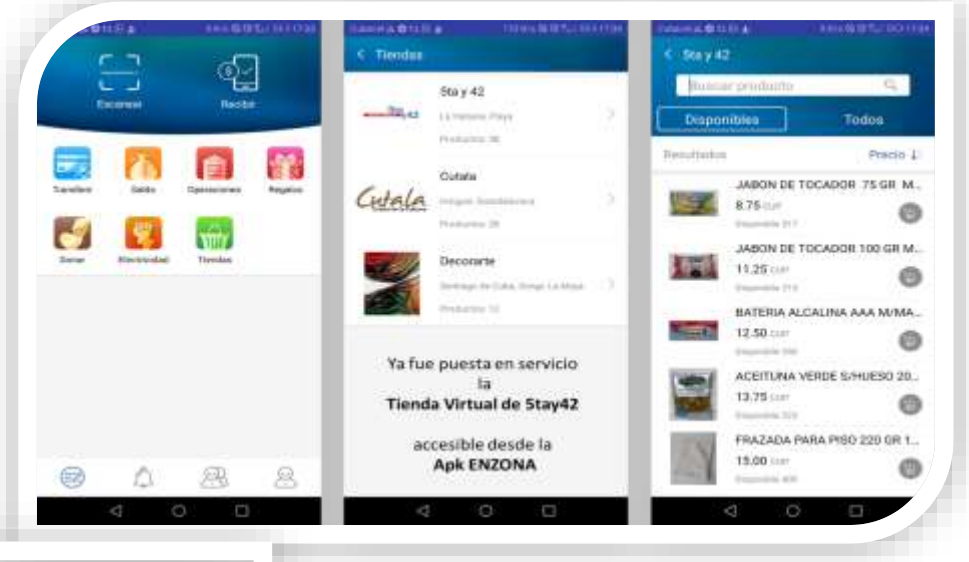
Escanear
Recibir

Transferir
Saldo
Operaciones
Regalos
Donar
Electricidad
Tiendas

< Tiendas

5ta y 42
La Habana, Playa
Productos: 36

Cutala
Holguín, Gibara
Productos: 29

Decorarte
Santiago de Cuba, Songo La Maya
Productos: 12

Ya fue puesta en servicio
la
Tienda Virtual de 5tay42

accesible desde la
Apk ENZONA

< 5ta y 42
Buscar producto
Disponibles
Todos
Resultados
Precio

JABON DE TOCADOR 75 GR M...
8.75 CUP
Disponible: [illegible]

JABON DE TOCADOR 100 GR M...
11.25 CUP
Disponible: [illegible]

BATERIA ALCALINA AAA M/MA...
12.50 CUP
Disponible: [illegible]

ACEITUNA VERDE S/HUESO 20...
13.75 CUP
Disponible: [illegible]

FRAZADA PARA PISO 220 GR 1...
15.00 CUP
Disponible: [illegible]